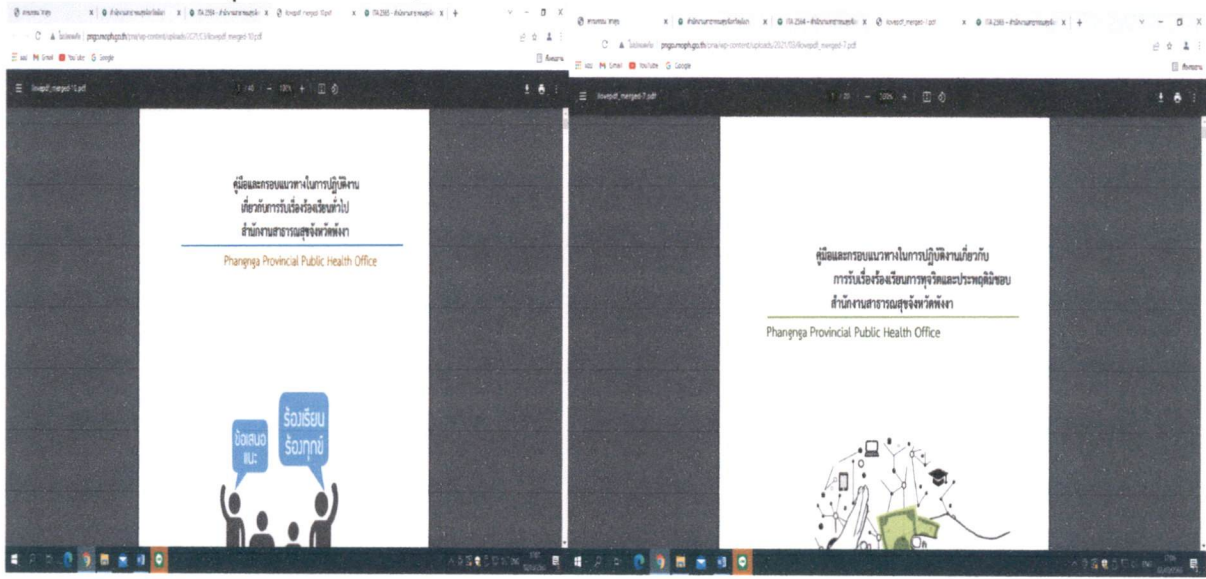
ilovepdf_merged-10.pdf

คู่มือและกรอบแนวทางในการปฏิบัติงาน เกี่ยวกับการรับเรื่องร้องเรียนทั่วไป สำนักงานสาธารณสุขจังหวัดพังงา

Phangnga Provincial Public Health Office

ข้อเสนอแนะ

ร้องเรียน ร้องทุกข์

ilovepdf_merged-7.pdf

คู่มือและกรอบแนวทางในการปฏิบัติงานเกี่ยวกับ การรับเรื่องร้องเรียนการทุจริตและประพฤติมิชอบ สำนักงานสาธารณสุขจังหวัดพังงา

Phangnga Provincial Public Health Office